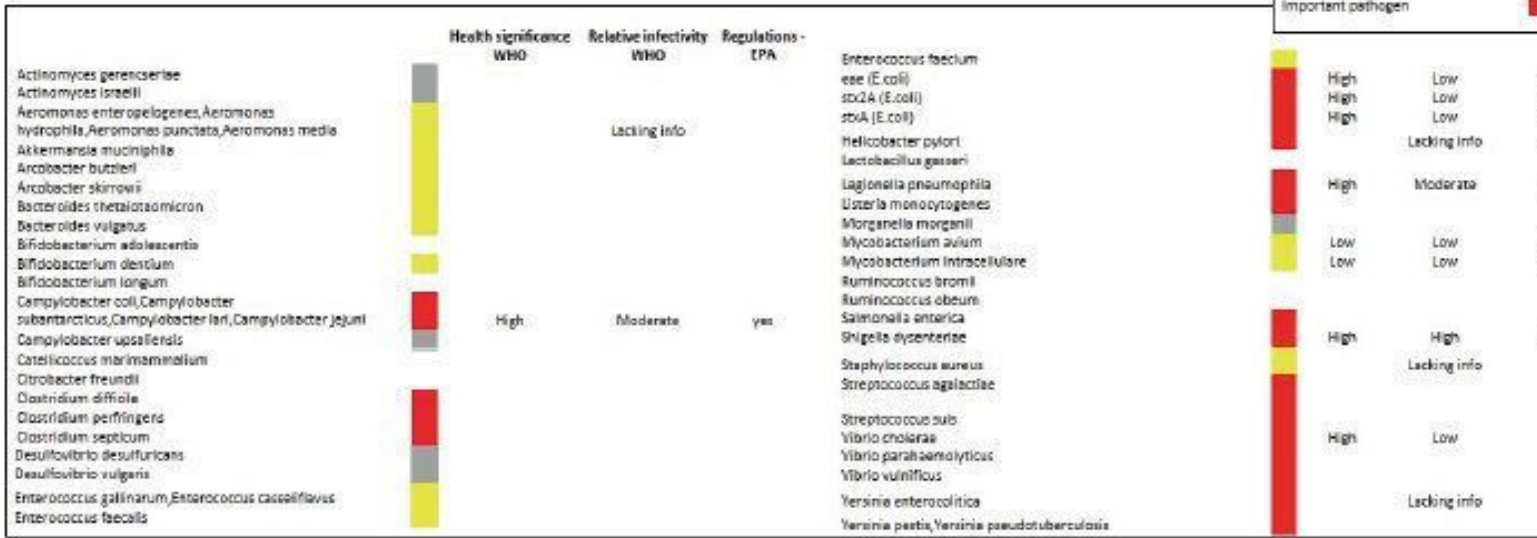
Important pathogen

| | Health significance WHO | Relative infectivity WHO | Regulations - EPA |
|---|---|---|---|
| Actinomyces gerencseriae | | | |
| Actinomyces israelii | | | |
| Aeromonas enteropelogenes,Aeromonas hydrophila,Aeromonas punctata,Aeromonas media | | Lacking info | |
| Akkermansia muciniphila | | | |
| Arcobacter butzleri | | | |
| Arcobacter skirrowii | | | |
| Bacteroides thetaiotaomicron | | | |
| Bacteroides vulgatus | | | |
| Bifidobacterium adolescentis | | | |
| Bifidobacterium dentium | | | |
| Bifidobacterium longum | | | |
| Campylobacter coli,Campylobacter subantarcticus,Campylobacter lari,Campylobacter jejuni | High | Moderate | yes |
| Campylobacter upsaliensis | | | |
| Catellicoccus marimammalium | | | |
| Citrobacter freundii | | | |
| Clostridium difficile | | | |
| Clostridium perfringens | | | |
| Clostridium septicum | | | |
| Desulfovibrio desulfuricans | | | |
| Desulfovibrio vulgaris | | | |
| Enterococcus gallinarum,Enterococcus casseliflavus | | | |
| Enterococcus faecalis | | | |

| | | |
|---|---|---|
| Enterococcus faecium | | |
| eae (E.coli) | High | Low |
| stx2A (E.coli) | High | Low |
| stxA (E.coli) | High | Low |
| Helicobacter pylori | | Lacking info |
| Lactobacillus gasseri | | |
| Legionella pneumophila | High | Moderate |
| Listeria monocytogenes | | |
| Morganella morganii | | |
| Mycobacterium avium | Low | Low |
| Mycobacterium intracellulare | Low | Low |
| Ruminococcus bromii | | |
| Ruminococcus obeum | | |
| Salmonella enterica | | |
| Shigella dysenteriae | High | High |
| Staphylococcus aureus | | Lacking info |
| Streptococcus agalactiae | | |
| Streptococcus suis | | |
| Vibrio cholerae | High | Low |
| Vibrio parahaemolyticus | | |
| Vibrio vulnificus | | |
| Yersinia enterocolitica | | Lacking info |
| Yersinia pestis,Yersinia pseudotuberculosis | | |